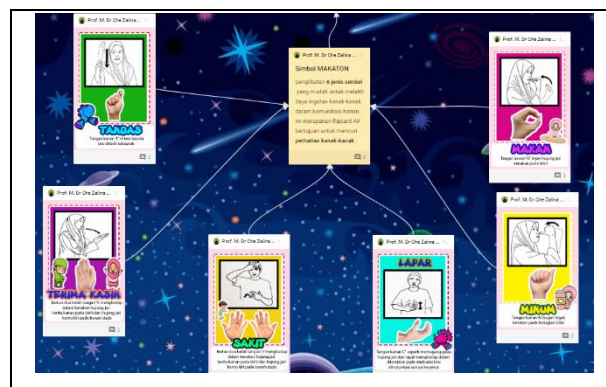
Prof. M. Dr Che Zalina...

TANDAS

Tangan kanan 'T' di kesi kepala lalu di kebas...

Prof. M. Dr Che Zalina...

Simbol MAKATON

penglibatan 6 jenis simbol yang mudah untuk melatih daya ingatan kanak-kanak dalam komunikasi harian ini merupakan flipcard AR bertujuan untuk mencuri perhatian kanak-kanak

2

Prof. M. Dr Che Zalina...

MAKAN

Tangan kanan 'O' kepal hujung jari sentuh ke mulut kiri

Prof. M. Dr Che Zalina...

TERIMA KASIH

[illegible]

1

Prof. M. Dr Che Zalina...

SAKIT

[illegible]

Prof. M. Dr Che Zalina...

LAPAR

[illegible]

Prof. M. Dr Che Zalina...

MINUM

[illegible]